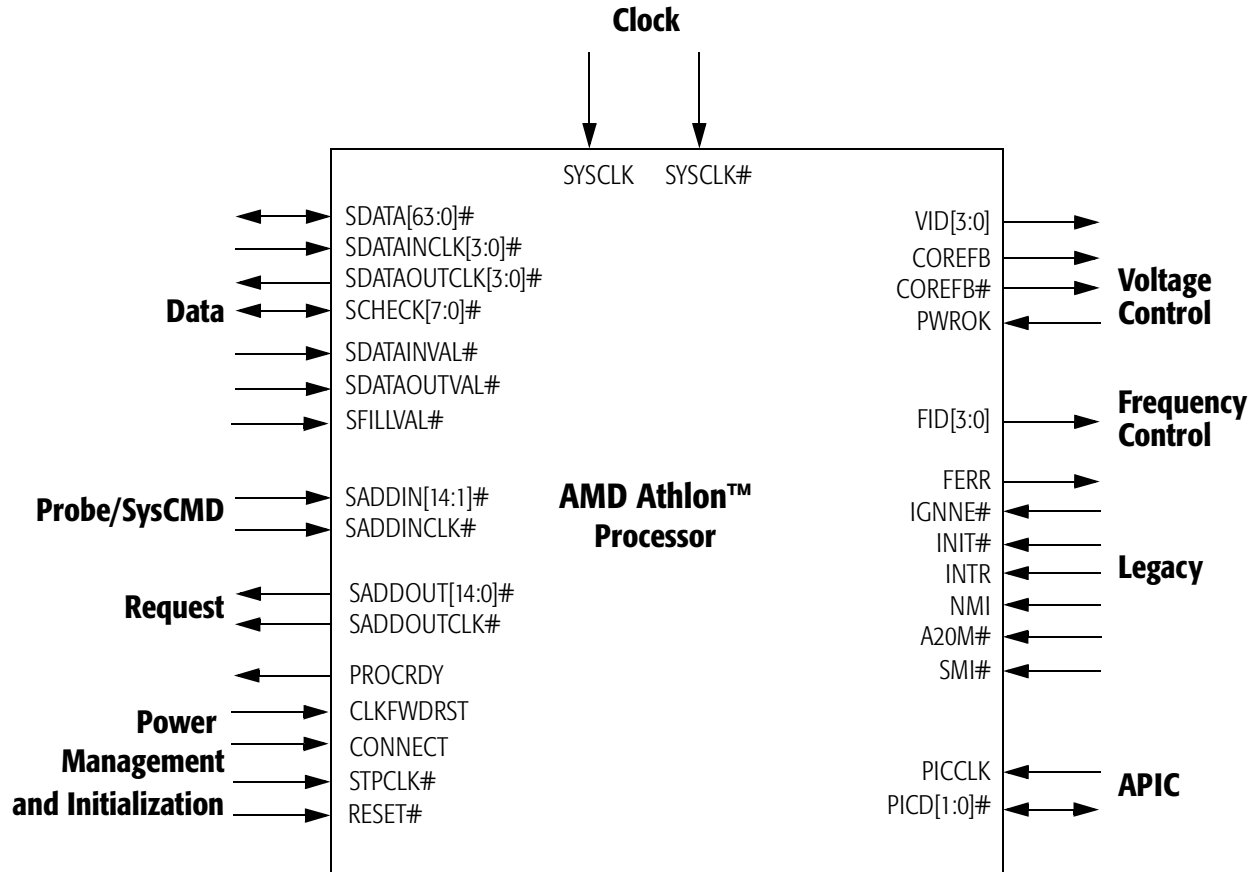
Clock

SYSCLK SYSCLK#

Data

SDATA[63:0]#
SDATAINCLK[3:0]#
SDATAOUTCLK[3:0]#
SCHECK[7:0]#
SDATAINVAL#
SDATAOUTVAL#
SFILLVAL#

Probe/SysCMD

SADDIN[14:1]#
SADDINCLK#

Request

SADDOUT[14:0]#
SADDOUTCLK#

Power Management and Initialization

PROCRDY
CLKFWDRST
CONNECT
STPCLK#
RESET#

AMD Athlon™ Processor

VID[3:0]
COREFB
COREFB#
PWROK

Voltage Control

FID[3:0]

Frequency Control

FERR
IGNNE#
INIT#
INTR
NMI
A20M#
SMI#

Legacy

PICCLK
PICD[1:0]#

APIC